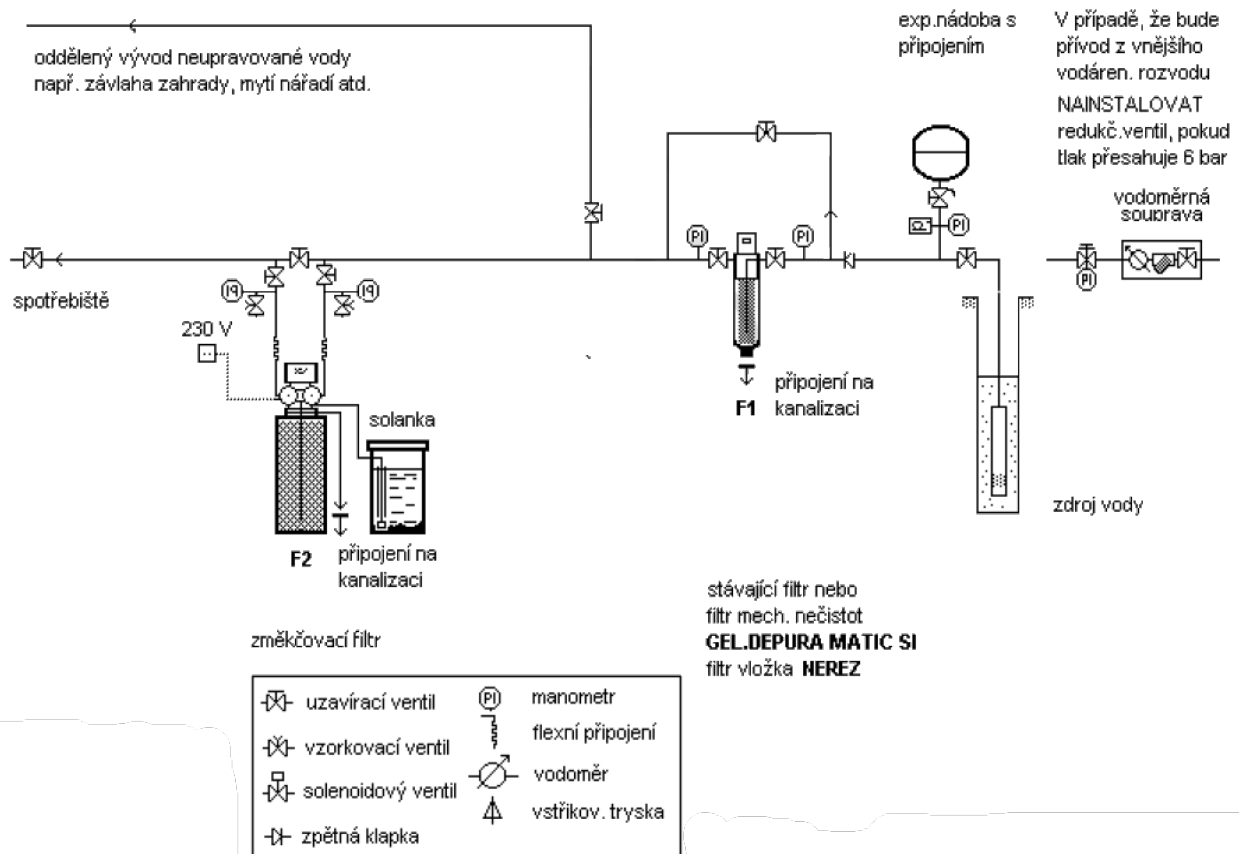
oddělený vývod neupravované vody
např. závlaha zahrady, mytí nářadí atd.

exp.nádoba s připojením

V případě, že bude přívod z vnějšího vodáren. rozvodu
NAINSTALOVAT redukč.ventil, pokud tlak přesahuje 6 bar

vodoměrná souprava

PI

PI

PI

PI

PI

PI

spotřebiště

230 V

solanka

připojení na kanalizaci

F1

F2

připojení na kanalizaci

zdroj vody

stávající filtr nebo
filtr mech. nečistot
**GEL.DEPURA MATIC SI**
filtr vložka **NEREZ**

změkčovací filtr

| | |
|---|---|
| uzavírací ventil | PI manometr |
| vzorkovací ventil | flexní připojení |
| solenoidový ventil | vodoměr |
| zpětná klapka | vstřikov. tryska |